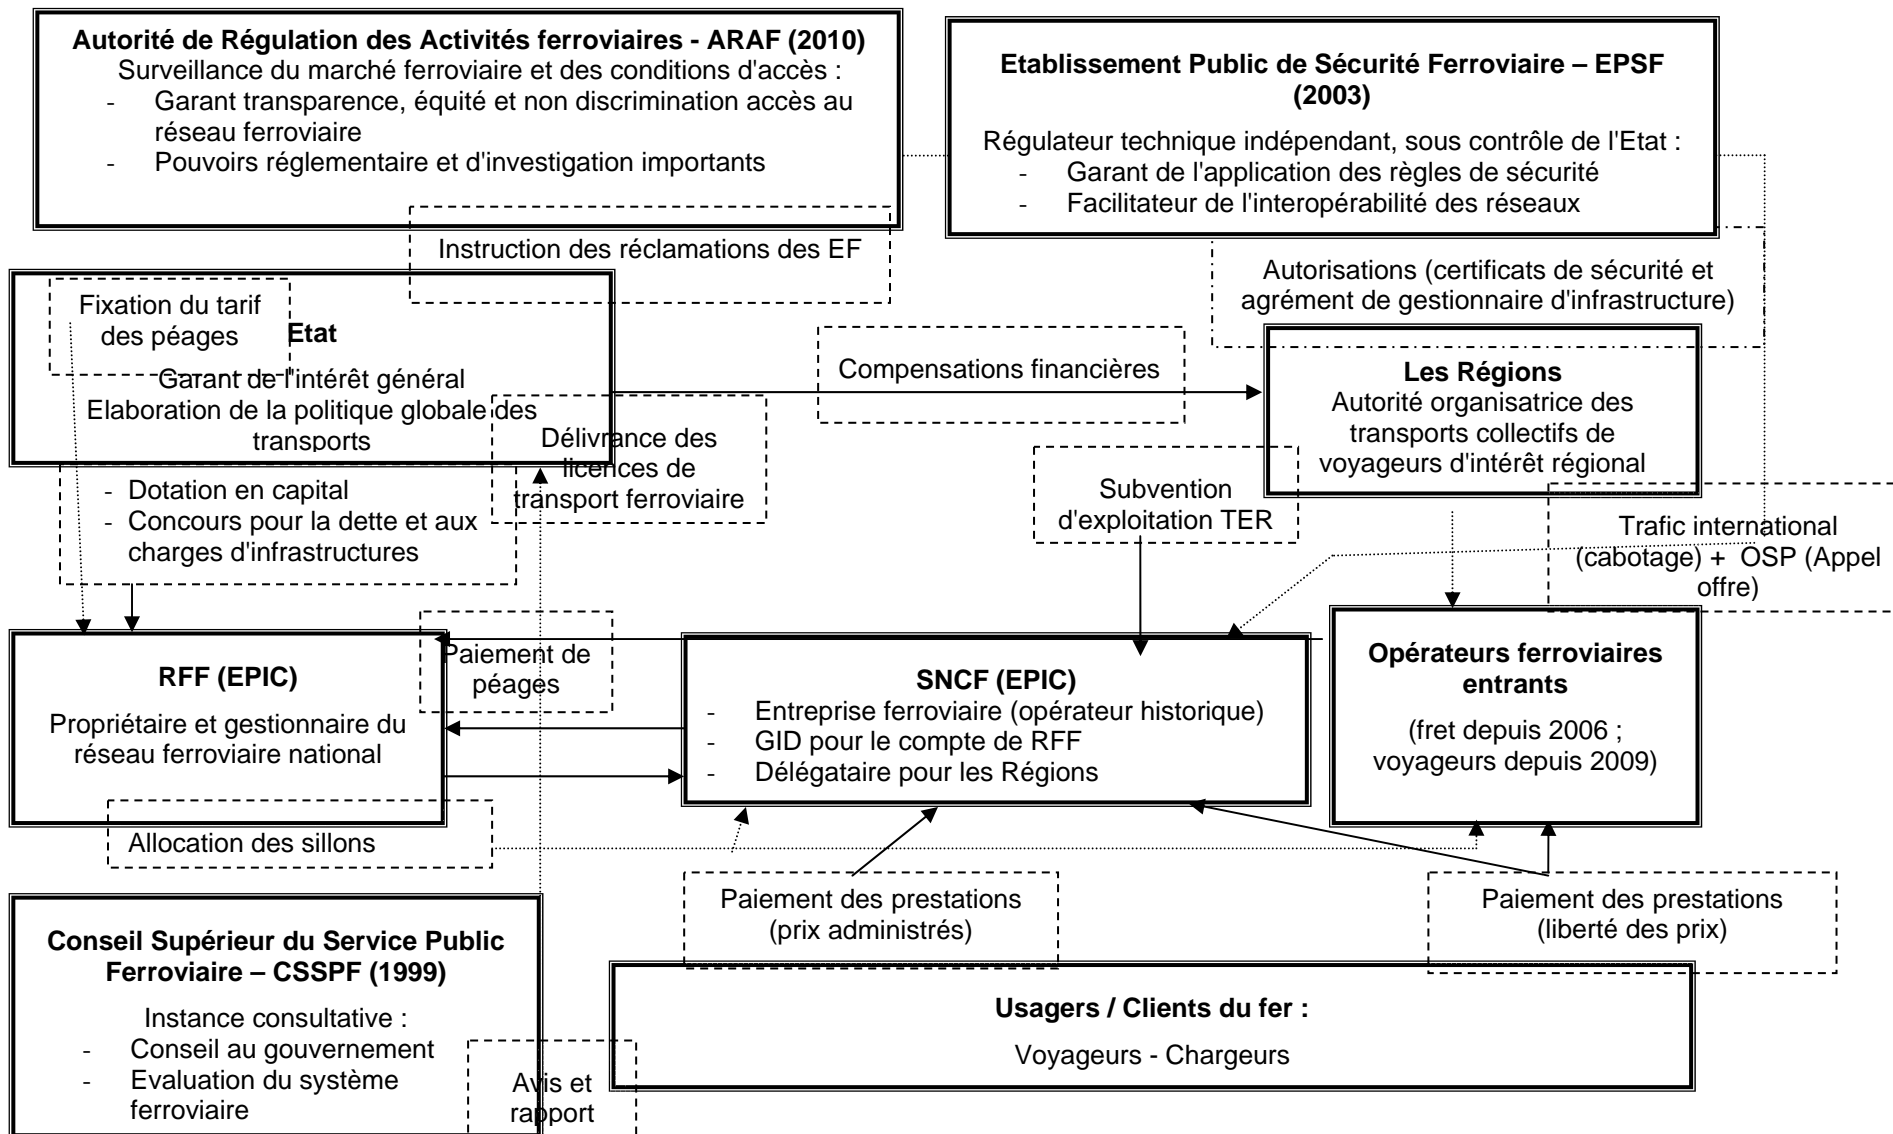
**Autorité de Régulation des Activités ferroviaires - ARAF (2010)**
Surveillance du marché ferroviaire et des conditions d'accès :
- Garant transparence, équité et non discrimination accès au réseau ferroviaire
- Pouvoirs réglementaire et d'investigation importants

**Etablissement Public de Sécurité Ferroviaire – EPSF (2003)**
Régulateur technique indépendant, sous contrôle de l'Etat :
- Garant de l'application des règles de sécurité
- Facilitateur de l'interopérabilité des réseaux

Instruction des réclamations des EF

Autorisations (certificats de sécurité et agrément de gestionnaire d'infrastructure)

Fixation du tarif des péages

**Etat**
Garant de l'intérêt général
Elaboration de la politique globale des transports

Compensations financières

**Les Régions**
Autorité organisatrice des transports collectifs de voyageurs d'intérêt régional

Délivrance des licences de transport ferroviaire

- Dotation en capital
- Concours pour la dette et aux charges d'infrastructures

Subvention d'exploitation TER

Trafic international (cabotage) + OSP (Appel offre)

**RFF (EPIC)**
Propriétaire et gestionnaire du réseau ferroviaire national

Paiement de péages

**SNCF (EPIC)**
- Entreprise ferroviaire (opérateur historique)
- GID pour le compte de RFF
- Délégataire pour les Régions

**Opérateurs ferroviaires entrants**
(fret depuis 2006 ; voyageurs depuis 2009)

Allocation des sillons

Paiement des prestations (prix administrés)

Paiement des prestations (liberté des prix)

**Conseil Supérieur du Service Public Ferroviaire – CSSPF (1999)**
Instance consultative :
- Conseil au gouvernement
- Evaluation du système ferroviaire

Avis et rapport

**Usagers / Clients du fer :**
Voyageurs - Chargeurs